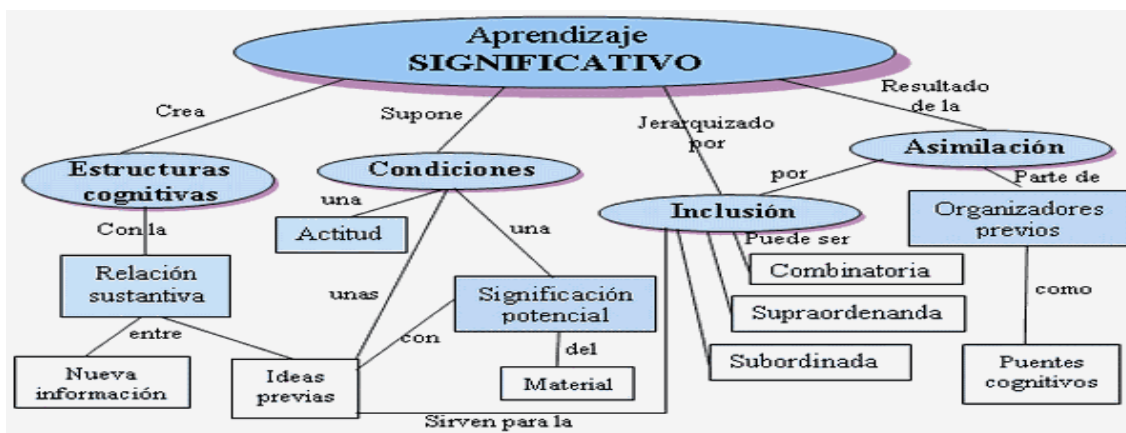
Aprendizaje SIGNIFICATIVO

Crea

Supone

Jerarquizado por

Resultado de la

Estructuras cognitivas

Con la

Relación sustantiva

entre

Nueva información

Ideas previas

Condiciones

una

Actitud

unas

una

Significación potencial

con

del

Material

Inclusión

Puede ser

Combinatoria

Supraordenanda

Subordinada

Asimilación

por

Parte de

Organizadores previos

como

Puentes cognitivos

Sirven para la